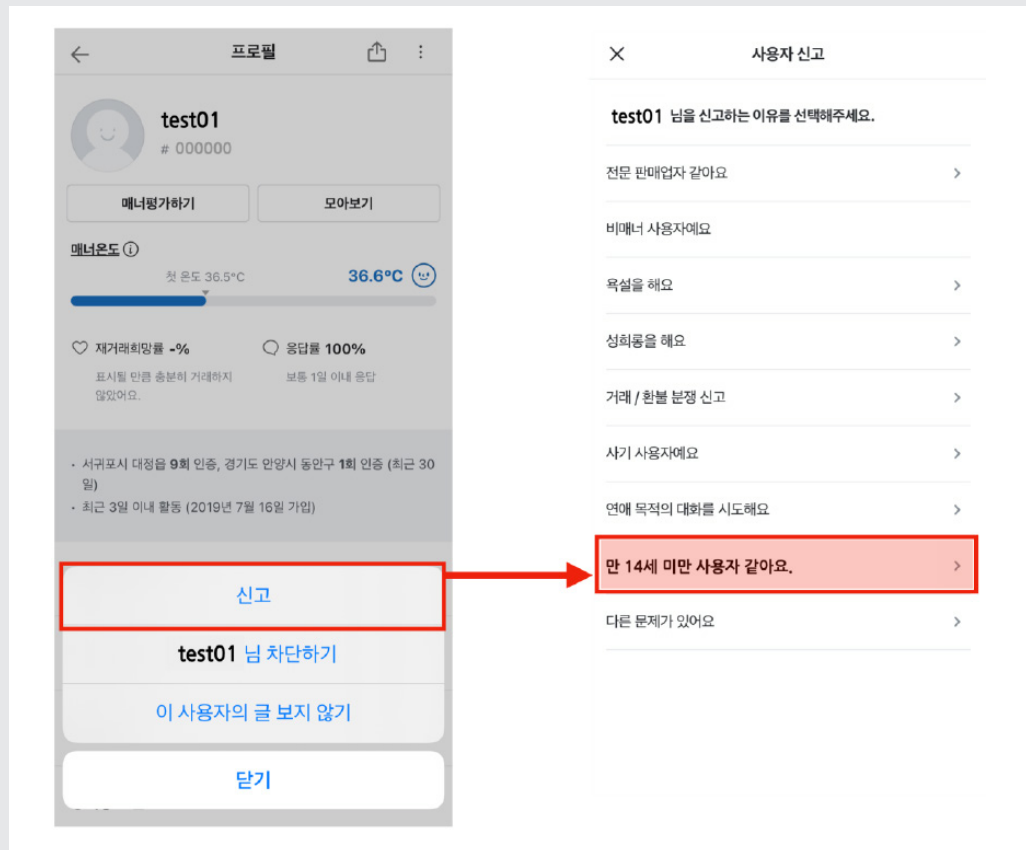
프로필

test01
# 000000

매너평가하기

모아보기

매너온도 ⓘ

첫 온도 36.5°C

36.6°C

재거래희망률 -%

표시될 만큼 충분히 거래하지 않았어요.

응답률 100%

보통 1일 이내 응답

· 서귀포시 대정읍 9회 인증, 경기도 안양시 동안구 1회 인증 (최근 30일)
· 최근 3일 이내 활동 (2019년 7월 16일 가입)

신고

test01 님 차단하기

이 사용자의 글 보지 않기

닫기

사용자 신고

test01 님을 신고하는 이유를 선택해주세요.

전문 판매업자 같아요

비매너 사용자예요

욕설을 해요

성희롱을 해요

거래 / 환불 분쟁 신고

사기 사용자예요

연애 목적의 대화를 시도해요

만 14세 미만 사용자 같아요.

다른 문제가 있어요